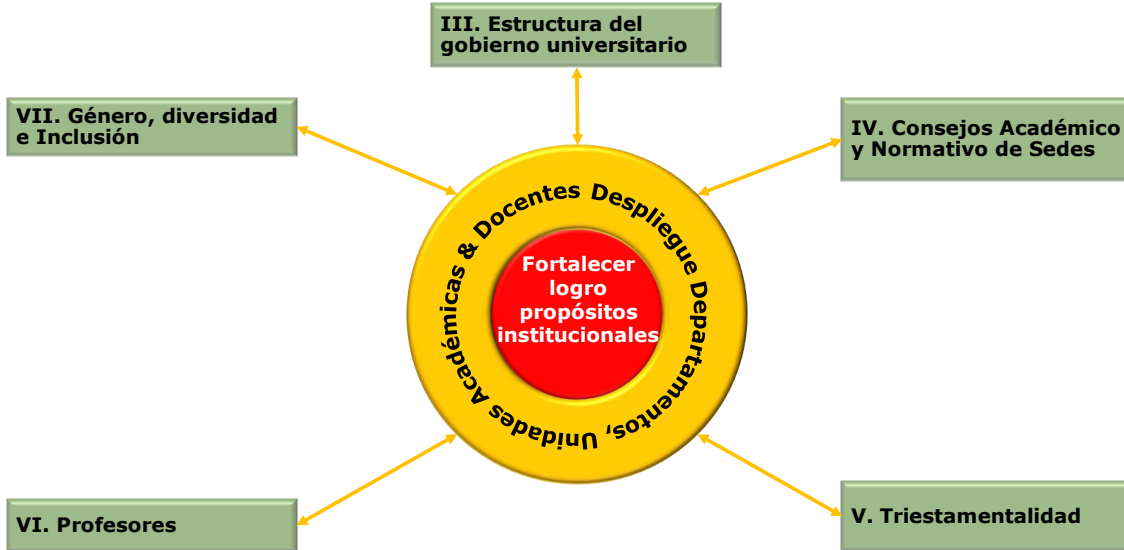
III. Estructura del gobierno universitario

VII. Género, diversidad e Inclusión

IV. Consejos Académico y Normativo de Sedes

Despliegue Departamentos, Unidades Académicas & Docentes

Fortalecer logro propósitos institucionales

VI. Profesores

V. Triestamentalidad